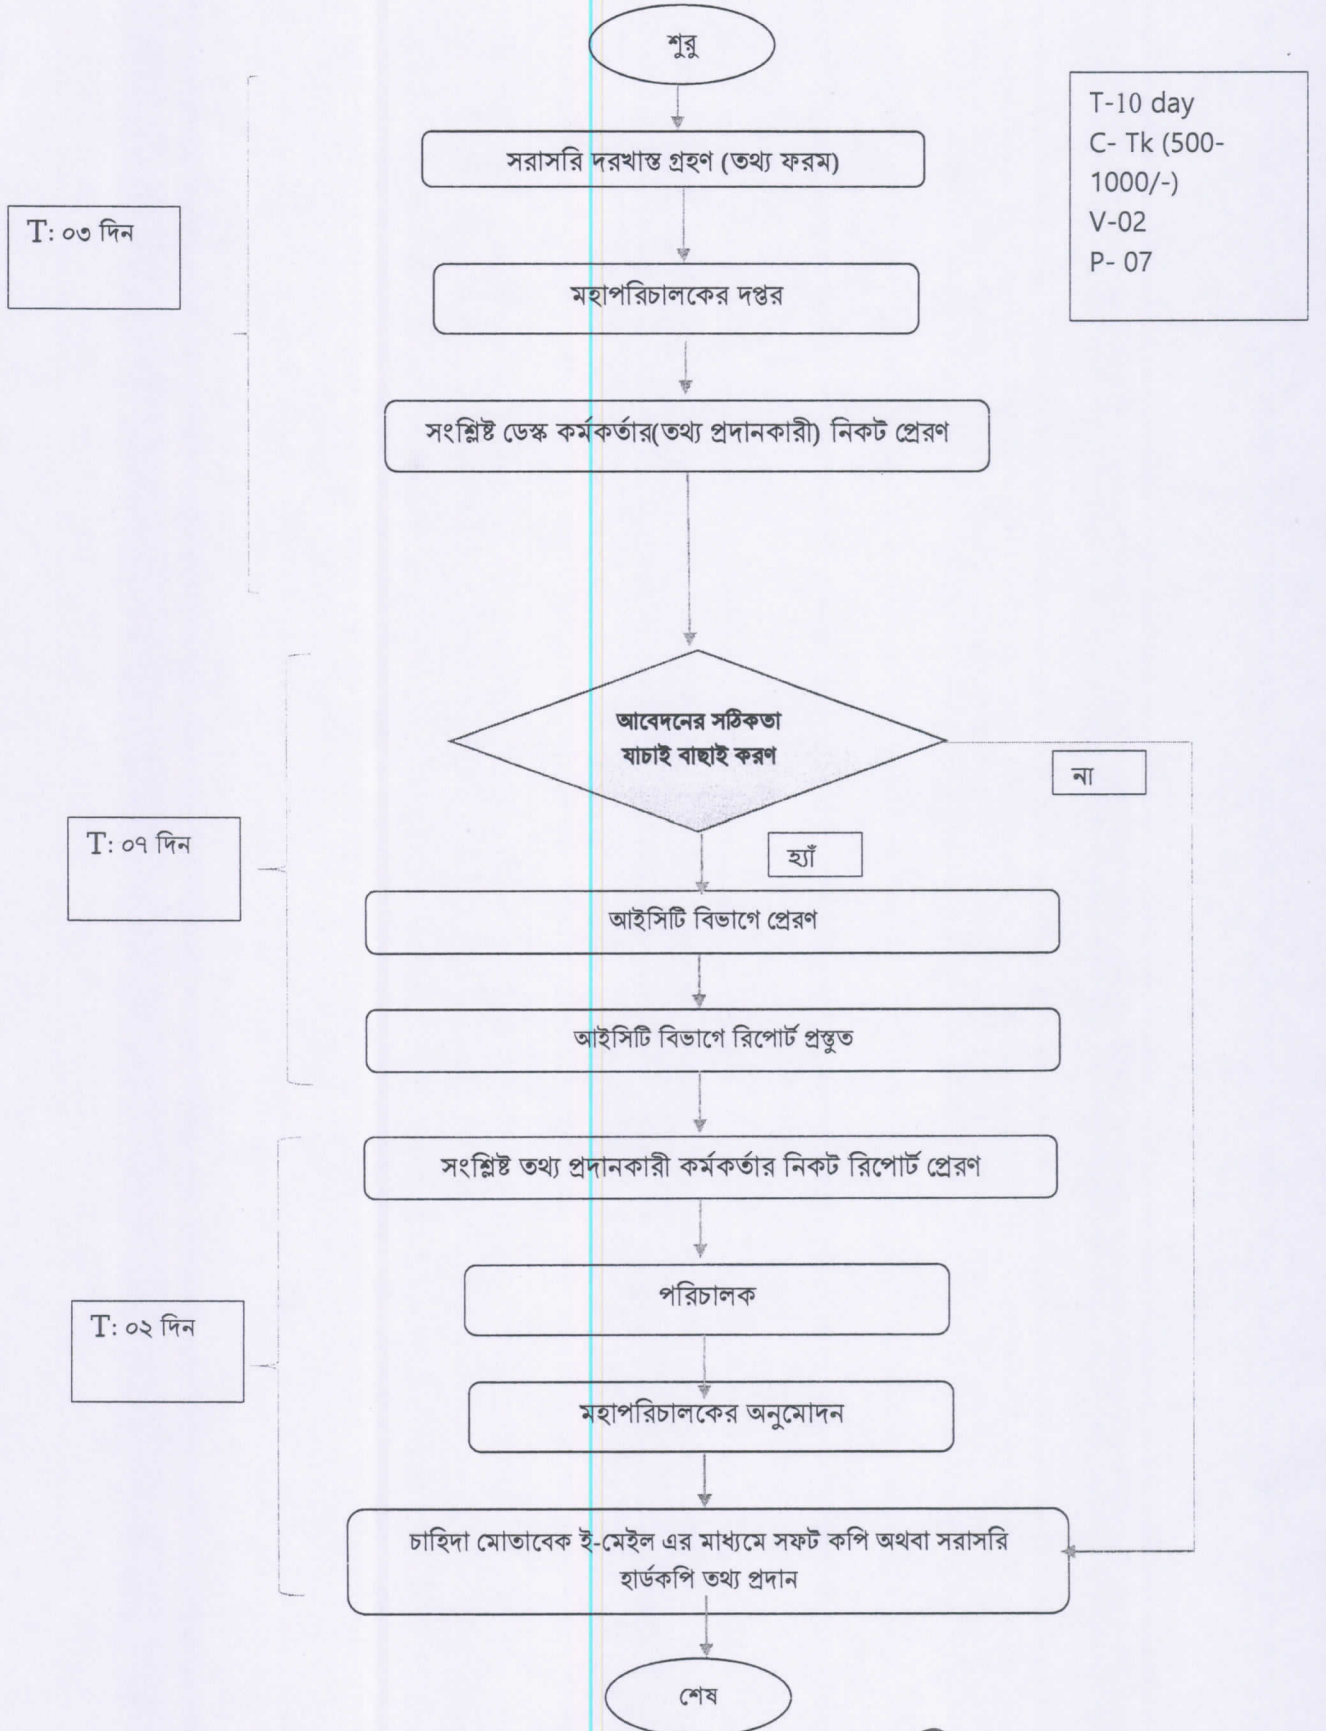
শুরু

T-10 day
C- Tk (500-1000/-)
V-02
P- 07

সরাসরি দরখাস্ত গ্রহণ (তথ্য ফরম)

T: ০৩ দিন

মহাপরিচালকের দপ্তর

সংশ্লিষ্ট ডেস্ক কর্মকর্তার(তথ্য প্রদানকারী) নিকট প্রেরণ

আবেদনের সঠিকতা যাচাই বাছাই করণ

না

T: ০৭ দিন

হ্যাঁ

আইসিটি বিভাগে প্রেরণ

আইসিটি বিভাগে রিপোর্ট প্রস্তুত

সংশ্লিষ্ট তথ্য প্রদানকারী কর্মকর্তার নিকট রিপোর্ট প্রেরণ

পরিচালক

T: ০২ দিন

মহাপরিচালকের অনুমোদন

চাহিদা মোতাবেক ই-মেইল এর মাধ্যমে সফট কপি অথবা সরাসরি হার্ডকপি তথ্য প্রদান

শেষ